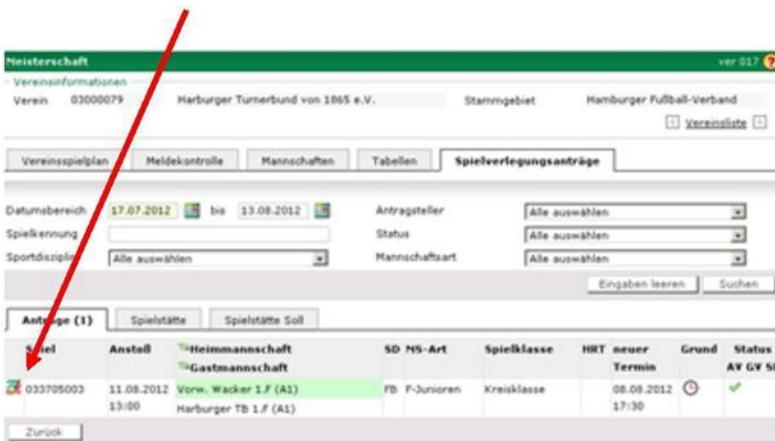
Meisterschaft

ver 017

Vereinsinformationen

Verein 03000079 Harburger Turnerbund von 1865 e.V. Stammgebiet Hamburger Fußball-Verband

Vereinsliste

Vereinsspielplan | Meldekontrolle | Mannschaften | Tabellen | Spielverlegungsanträge

Datumsbereich 17.07.2012 bis 13.08.2012

Antragsteller Alle auswählen

Spielkennung

Status Alle auswählen

Sportdisziplin Alle auswählen

Mannschaftsart Alle auswählen

Eingaben leeren | Suchen

Anträge (1) | Spielstätte | Spielstätte Soll

| Spiel | Anstoß | Heimmannschaft Gastmannschaft | SD | MS-Art | Spielklasse | HRT | neuer Termin | Grund | Status AV GV S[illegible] |
|---|---|---|---|---|---|---|---|---|---|
| 033705003 | 11.08.2012 13:00 | Vorw. Wacker 1.F (A1) Harburger TB 1.F (A1) | FB | F-Junioren | Kreisklasse | | 08.08.2012 17:30 | | ✔ |

Zurück